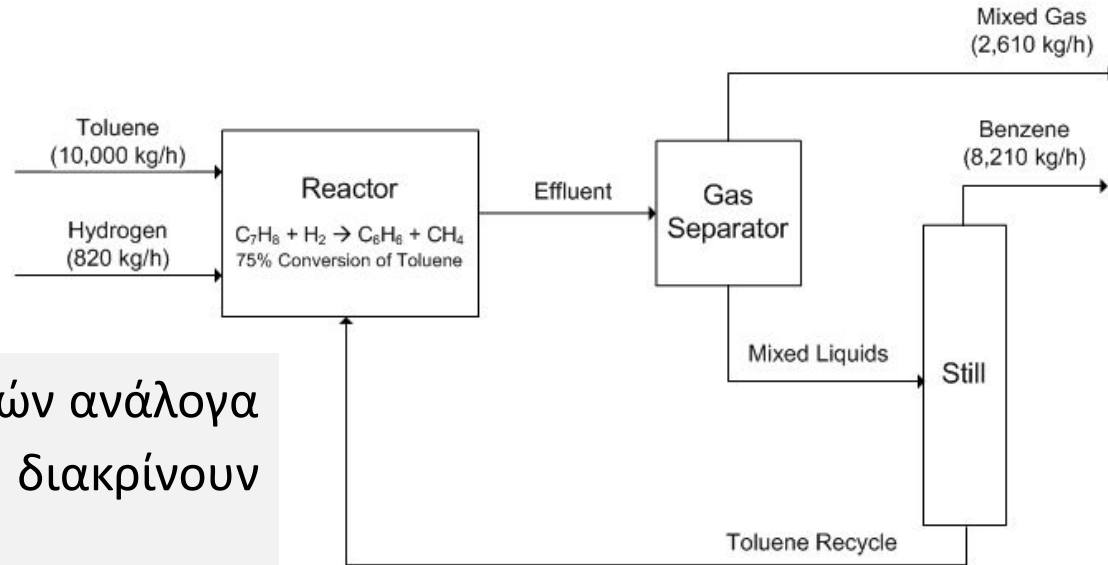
Mixed Gas
(2,610 kg/h)

Toluene
(10,000 kg/h)

Benzene
(8,210 kg/h)

Reactor

$C_7H_8 + H_2 \rightarrow C_6H_6 + CH_4$

75% Conversion of Toluene

Effluent

Gas
Separator

Hydrogen
(820 kg/h)

Mixed Liquids

Still

ών ανάλογα
διακρίνουν

Toluene Recycle